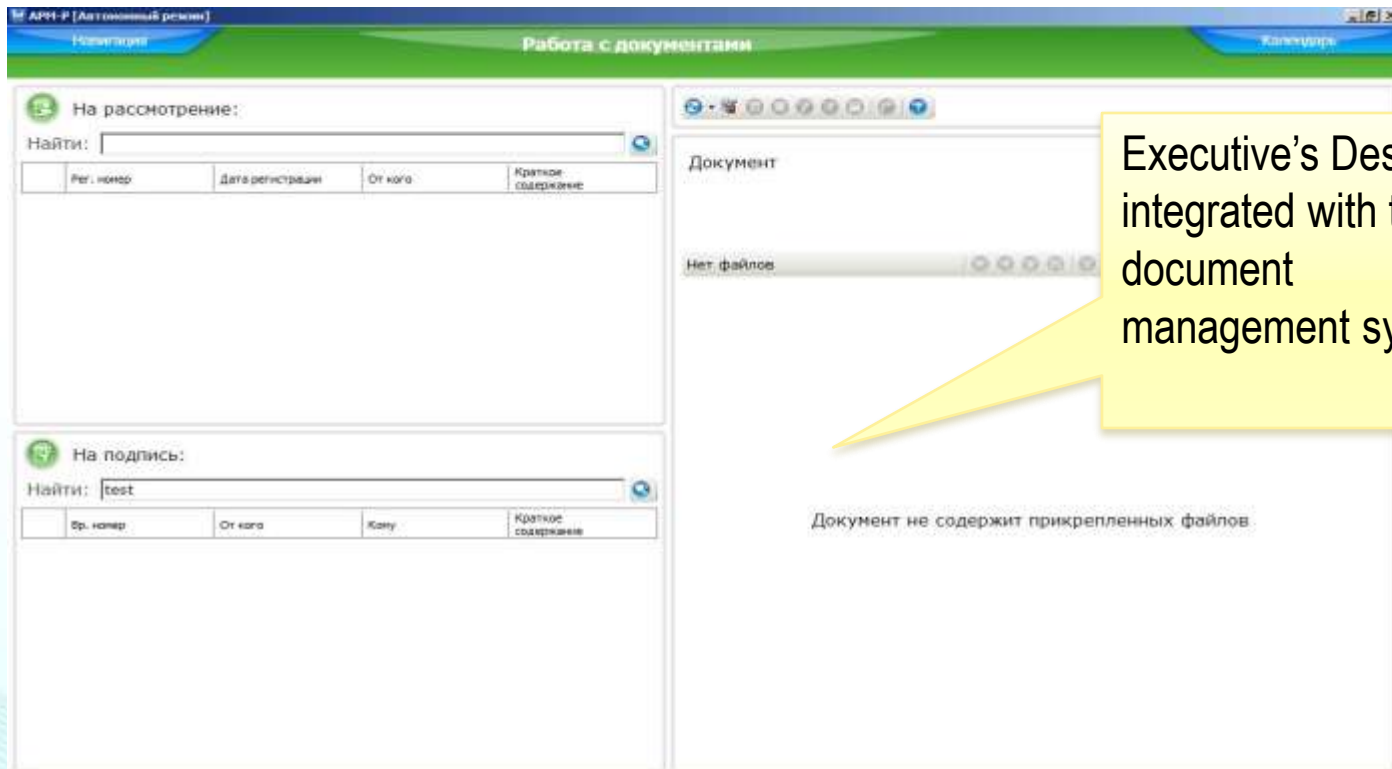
АРМ-Р [Автономный режим]

Навигация

Работа с документами

Календарь

На рассмотрение:

Найти:

| | Рег. номер | Дата регистрации | От кого | Краткое содержание |
|---|---|---|---|---|

На подпись:

Найти: test

| | Вр. номер | От кого | Кому | Краткое содержание |
|---|---|---|---|---|

Документ

Нет файлов

Документ не содержит прикрепленных файлов

Executive's Des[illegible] integrated with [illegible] document management sy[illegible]